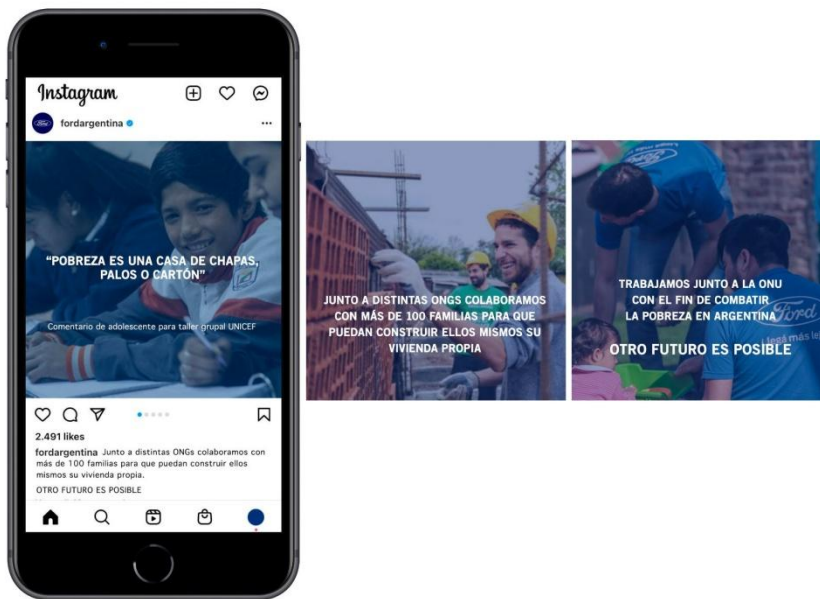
Instagram

fordargentina

"POBREZA ES UNA CASA DE CHAPAS, PALOS O CARTÓN"

Comentario de adolescente para taller grupal UNICEF

2.491 likes

fordargentina Junto a distintas ONGs colaboramos con más de 100 familias para que puedan construir ellos mismos su vivienda propia.

OTRO FUTURO ES POSIBLE

JUNTO A DISTINTAS ONGS COLABORAMOS CON MÁS DE 100 FAMILIAS PARA QUE PUEDAN CONSTRUIR ELLOS MISMOS SU VIVIENDA PROPIA

TRABAJAMOS JUNTO A LA ONU CON EL FIN DE COMBATIR LA POBREZA EN ARGENTINA

OTRO FUTURO ES POSIBLE

Ford